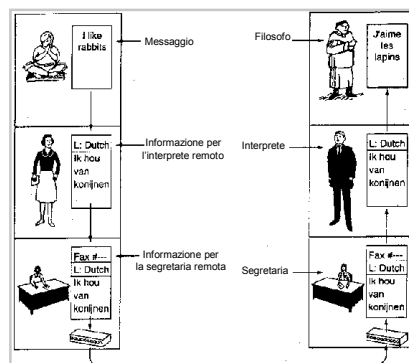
I like rabbits

Messaggio

Filosofo

J'aime les lapins

L: Dutch
Ik hou van konijnen

Informazione per l'interprete remoto

Interprete

L: Dutch
Ik hou van konijnen

Fax #---
L: Dutch
Ik hou van konijnen

Informazione per la segretaria remota

Segretaria

Fax #---
L: Dutch
Ik hou van konijnen